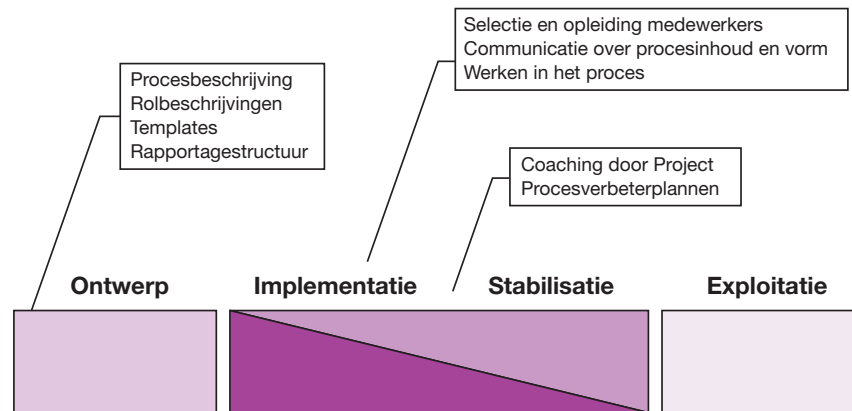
Selectie en opleiding medewerkers
Communicatie over procesinhoud en vorm
Werken in het proces

Procesbeschrijving
Rolbeschrijvingen
Templates
Rapportagestructuur

Coaching door Project
Procesverbeterplannen

Ontwerp

Implementatie

Stabilisatie

Exploitatie